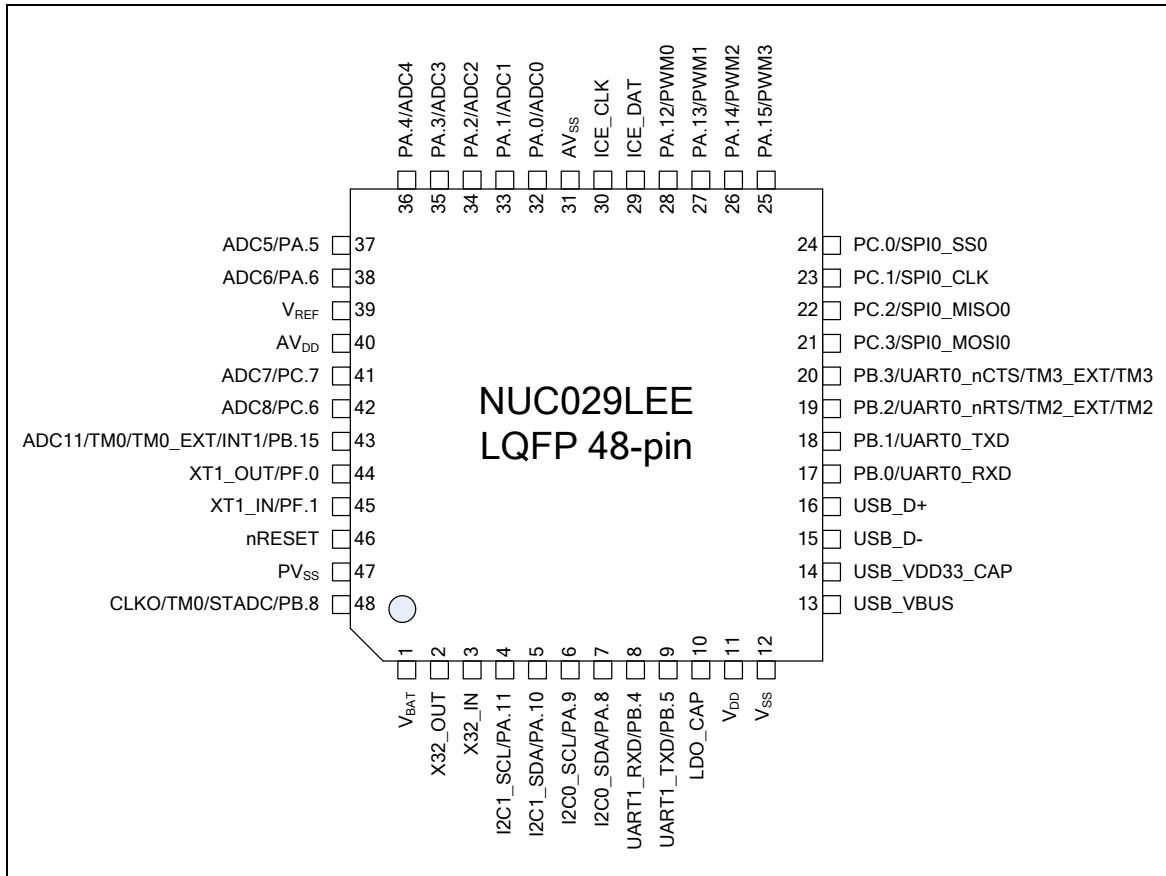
PA.4/ADC4 36
PA.3/ADC3 35
PA.2/ADC2 34
PA.1/ADC1 33
PA.0/ADC0 32
$AV_{SS}$ 31
ICE_CLK 30
ICE_DAT 29
PA.12/PWM0 28
PA.13/PWM1 27
PA.14/PWM2 26
PA.15/PWM3 25

ADC5/PA.5 37
ADC6/PA.6 38
$V_{REF}$ 39
$AV_{DD}$ 40
ADC7/PC.7 41
ADC8/PC.6 42
ADC11/TM0/TM0_EXT/INT1/PB.15 43
XT1_OUT/PF.0 44
XT1_IN/PF.1 45
nRESET 46
$PV_{SS}$ 47
CLKO/TM0/STADC/PB.8 48

NUC029LEE
LQFP 48-pin

24 PC.0/SPI0_SS0
23 PC.1/SPI0_CLK
22 PC.2/SPI0_MISO0
21 PC.3/SPI0_MOSI0
20 PB.3/UART0_nCTS/TM3_EXT/TM3
19 PB.2/UART0_nRTS/TM2_EXT/TM2
18 PB.1/UART0_TXD
17 PB.0/UART0_RXD
16 USB_D+
15 USB_D-
14 USB_VDD33_CAP
13 USB_VBUS

1 $V_{BAT}$
2 X32_OUT
3 X32_IN
4 I2C1_SCL/PA.11
5 I2C1_SDA/PA.10
6 I2C0_SCL/PA.9
7 I2C0_SDA/PA.8
8 UART1_RXD/PB.4
9 UART1_TXD/PB.5
10 LDO_CAP
11 $V_{DD}$
12 $V_{SS}$